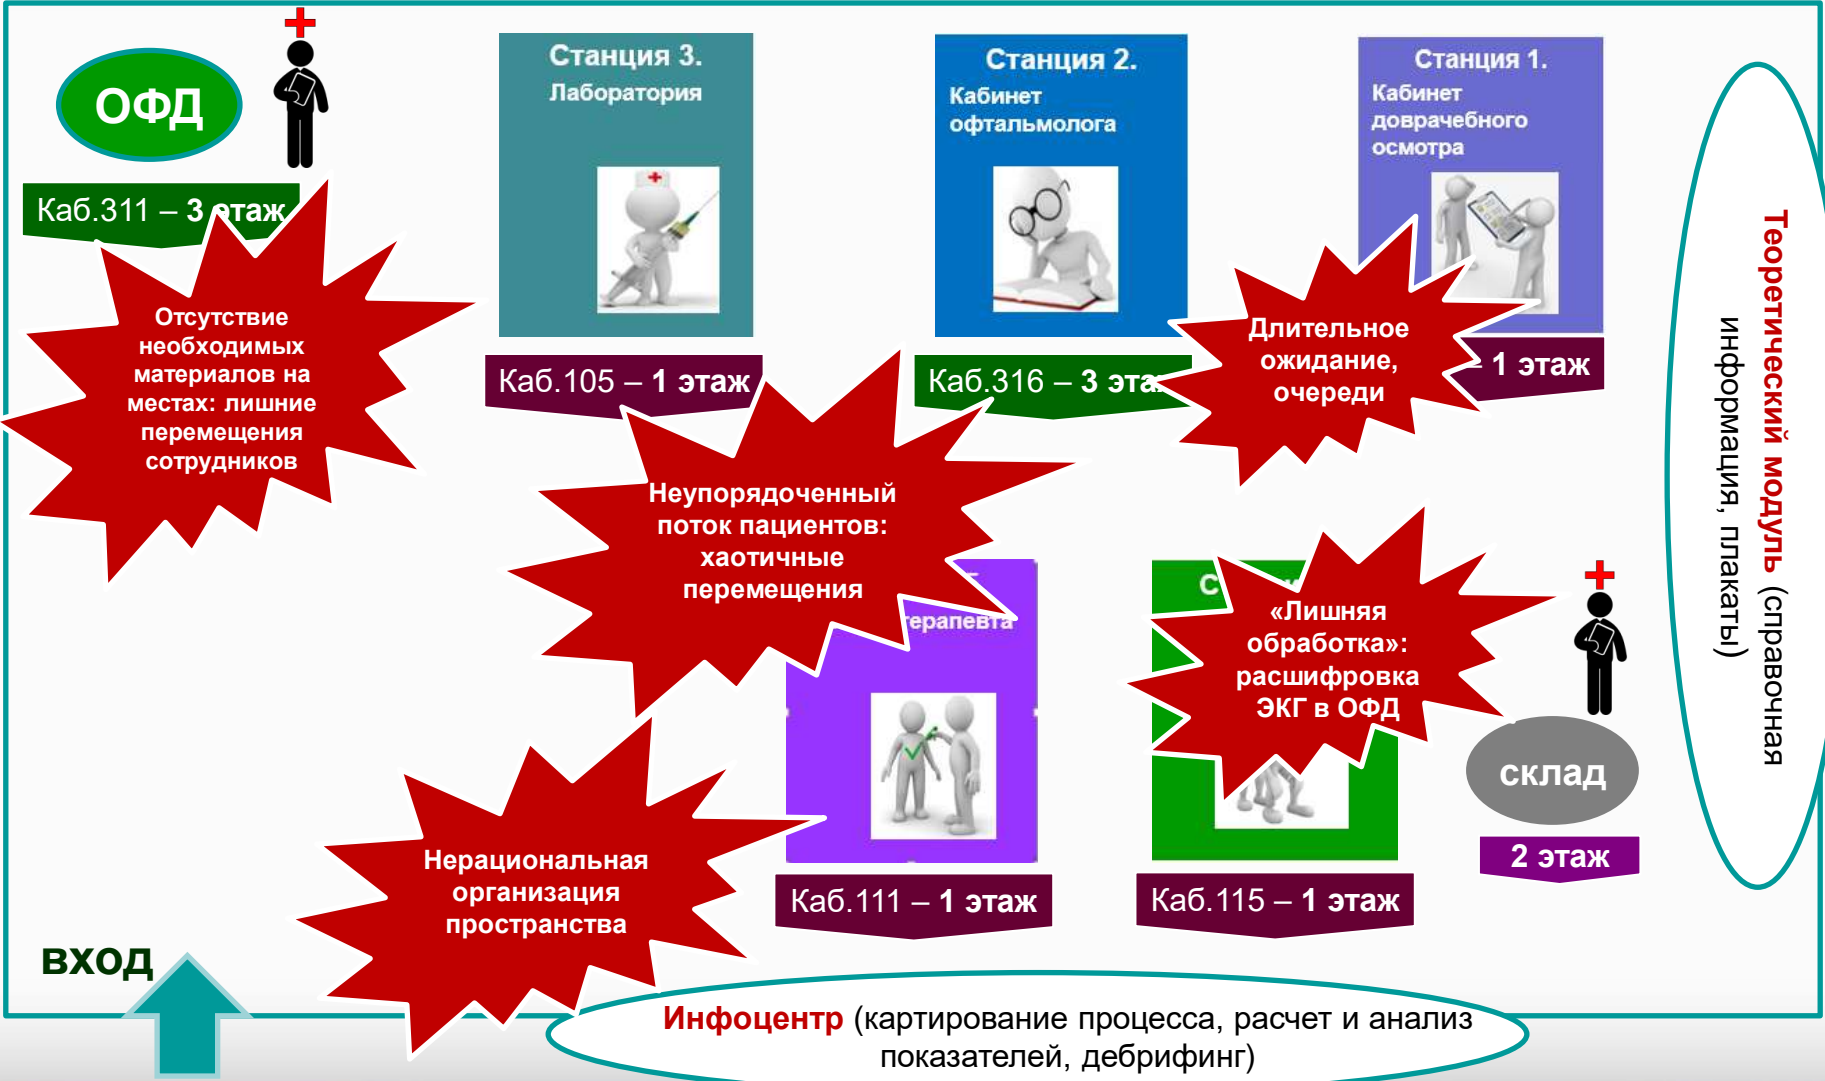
ОФД

Каб.311 – 3 этаж

Отсутствие необходимых материалов на местах: лишние перемещения сотрудников

Станция 3. Лаборатория

Каб.105 – 1 этаж

Станция 2. Кабинет офтальмолога

Каб.316 – 3 эта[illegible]

Станция 1. Кабинет доврачебного осмотра

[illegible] 1 этаж

Длительное ожидание, очереди

Неупорядоченный поток пациентов: хаотичные перемещения

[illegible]ерапевта

Каб.111 – 1 этаж

С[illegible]

«Лишняя обработка»: расшифровка ЭКГ в ОФД

Каб.115 – 1 этаж

склад

2 этаж

Теоретический модуль (справочная информация, плакаты)

Нерациональная организация пространства

вход

Инфоцентр (картирование процесса, расчет и анализ показателей, дебрифинг)